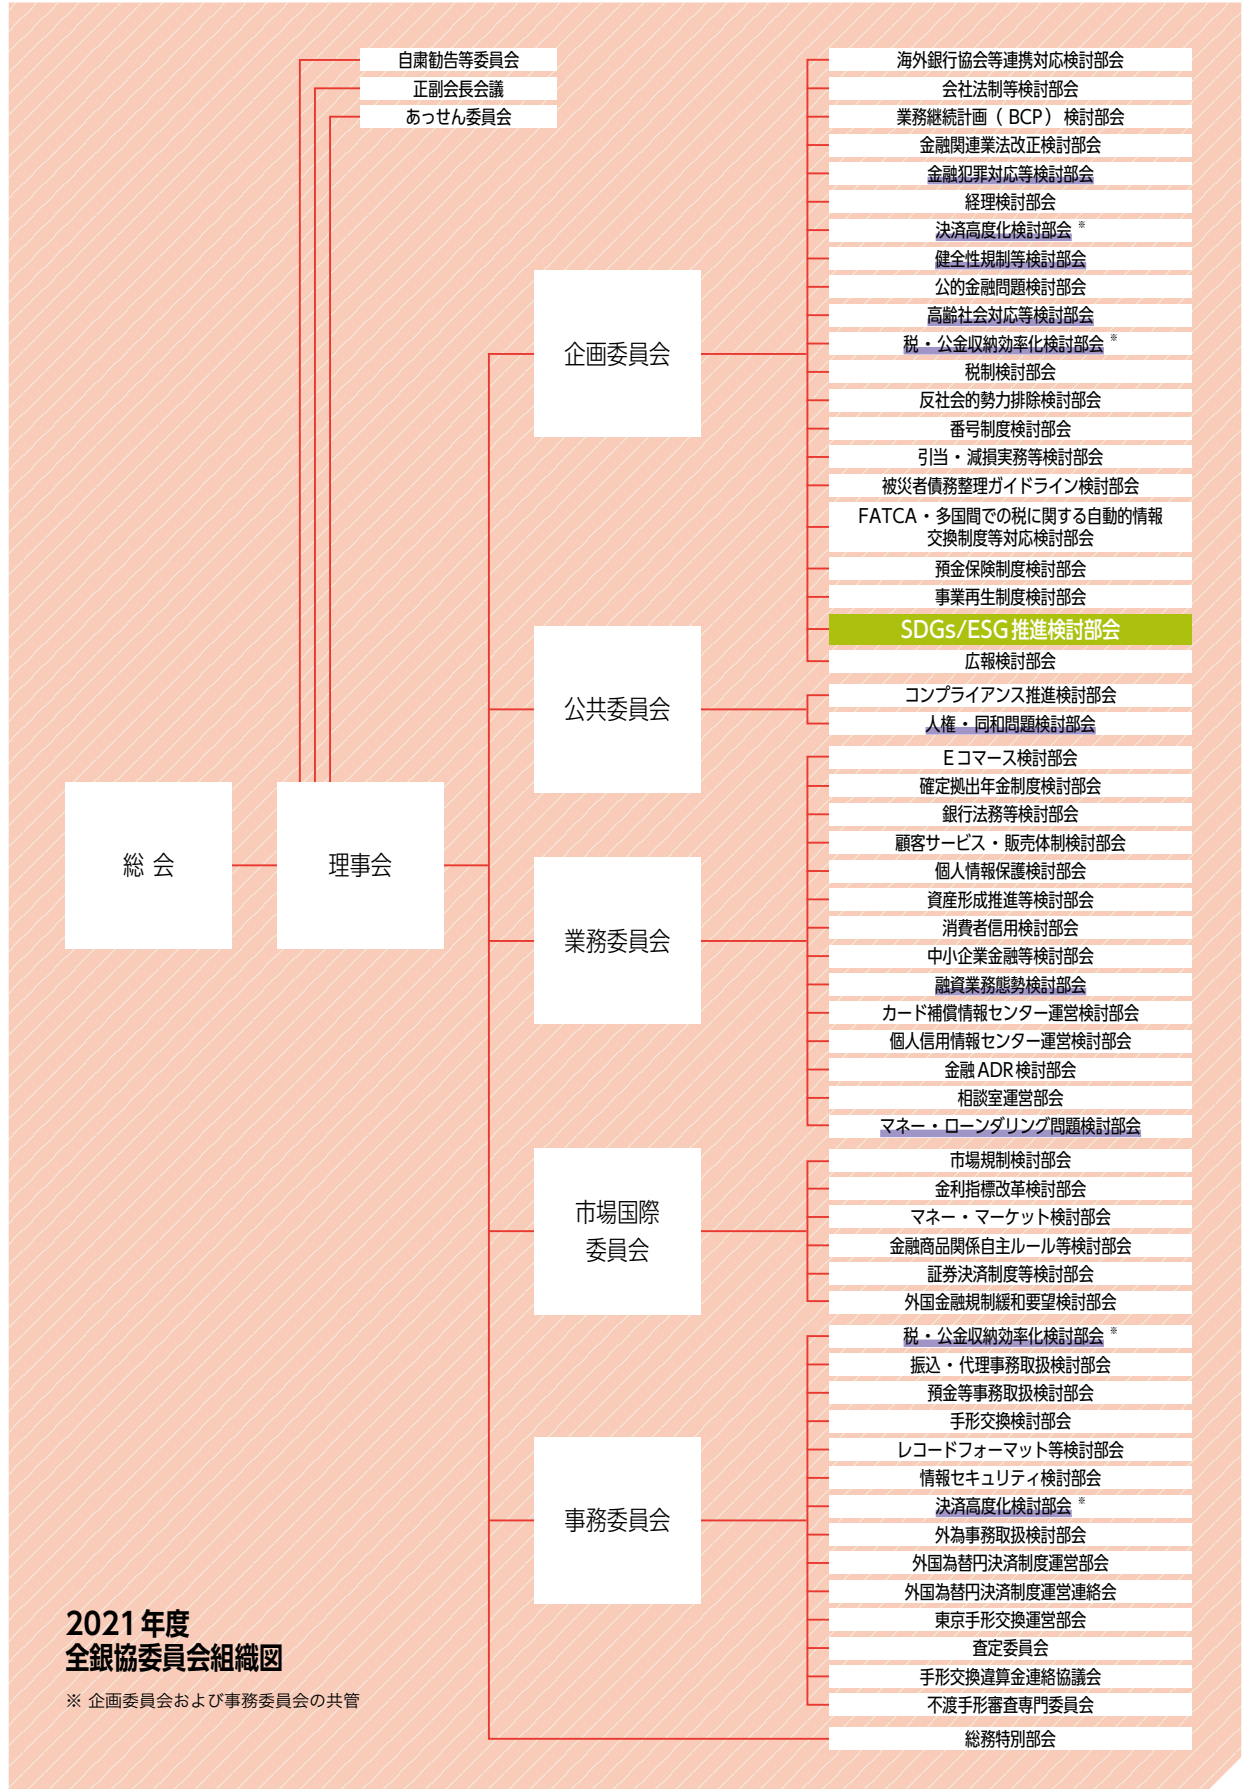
自粛勧告等委員会
正副会長会議
あっせん委員会

総 会

理事会

企画委員会

海外銀行協会等連携対応検討部会
会社法制等検討部会
業務継続計画（BCP）検討部会
金融関連業法改正検討部会
金融犯罪対応等検討部会
経理検討部会
決済高度化検討部会 ※
健全性規制等検討部会
公的金融問題検討部会
高齢社会対応等検討部会
税・公金収納効率化検討部会 ※
税制検討部会
反社会的勢力排除検討部会
番号制度検討部会
引当・減損実務等検討部会
被災者債務整理ガイドライン検討部会
FATCA・多国間での税に関する自動的情報交換制度等対応検討部会
預金保険制度検討部会
事業再生制度検討部会
SDGs/ESG推進検討部会
広報検討部会

公共委員会

コンプライアンス推進検討部会
人権・同和問題検討部会

業務委員会

Eコマース検討部会
確定拠出年金制度検討部会
銀行法務等検討部会
顧客サービス・販売体制検討部会
個人情報保護検討部会
資産形成推進等検討部会
消費者信用検討部会
中小企業金融等検討部会
融資業務態勢検討部会
カード補償情報センター運営検討部会
個人信用情報センター運営検討部会
金融ADR検討部会
相談室運営部会
マネー・ローンダリング問題検討部会

市場国際委員会

市場規制検討部会
金利指標改革検討部会
マネー・マーケット検討部会
金融商品関係自主ルール等検討部会
証券決済制度等検討部会
外国金融規制緩和要望検討部会

事務委員会

税・公金収納効率化検討部会 ※
振込・代理事務取扱検討部会
預金等事務取扱検討部会
手形交換検討部会
レコードフォーマット等検討部会
情報セキュリティ検討部会
決済高度化検討部会 ※
外為事務取扱検討部会
外国為替円決済制度運営部会
外国為替円決済制度運営連絡会
東京手形交換運営部会
査定委員会
手形交換違算金連絡協議会
不渡手形審査専門委員会

総務特別部会

2021年度
全銀協委員会組織図

※ 企画委員会および事務委員会の共管